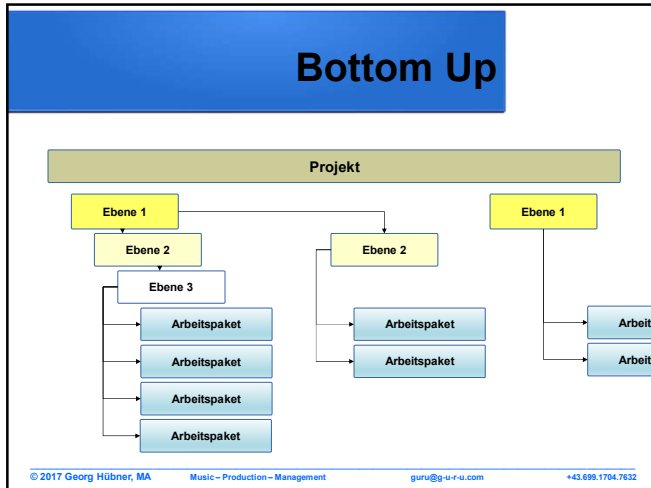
Bottom Up

Projekt

Ebene 1

Ebene 2

Ebene 3

Arbeitspaket

Arbeitspaket

Arbeitspaket

Arbeitspaket

Ebene 2

Arbeitspaket

Arbeitspaket

Ebene 1

Arbeit

Arbeit

© 2017 Georg Hübner, MA Music – Production – Management guru@g-u-r-u.com +43.699.1704.7632